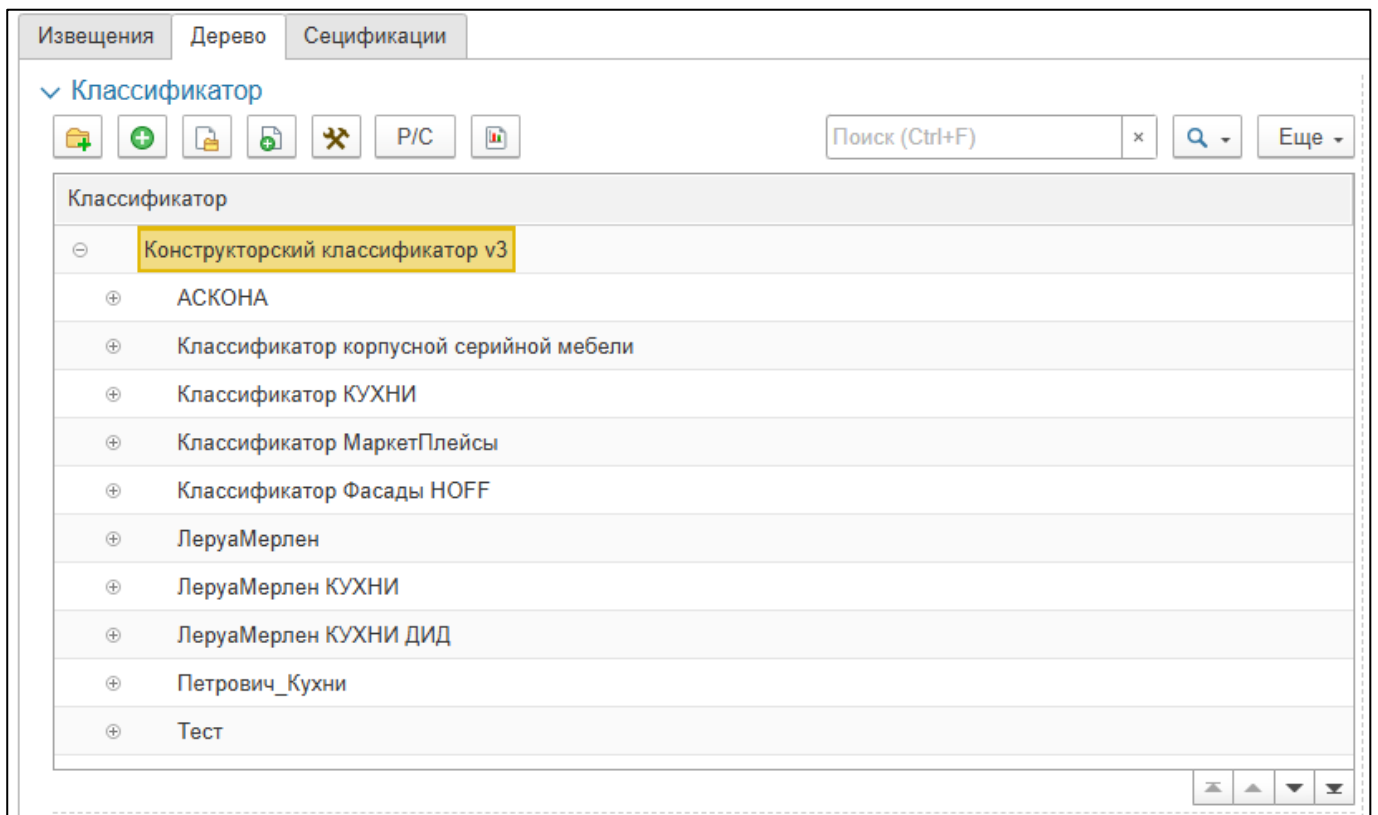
Извещения Дерево Сецификации

Классификатор

Р/С

Поиск (Ctrl+F) ×

Еще

Классификатор

Конструкторский классификатор v3

АСКОНА

Классификатор корпусной серийной мебели

Классификатор КУХНИ

Классификатор МаркетПлейсы

Классификатор Фасады HOFF

ЛеруаМерлен

ЛеруаМерлен КУХНИ

ЛеруаМерлен КУХНИ ДИД

Петрович_Кухни

Тест